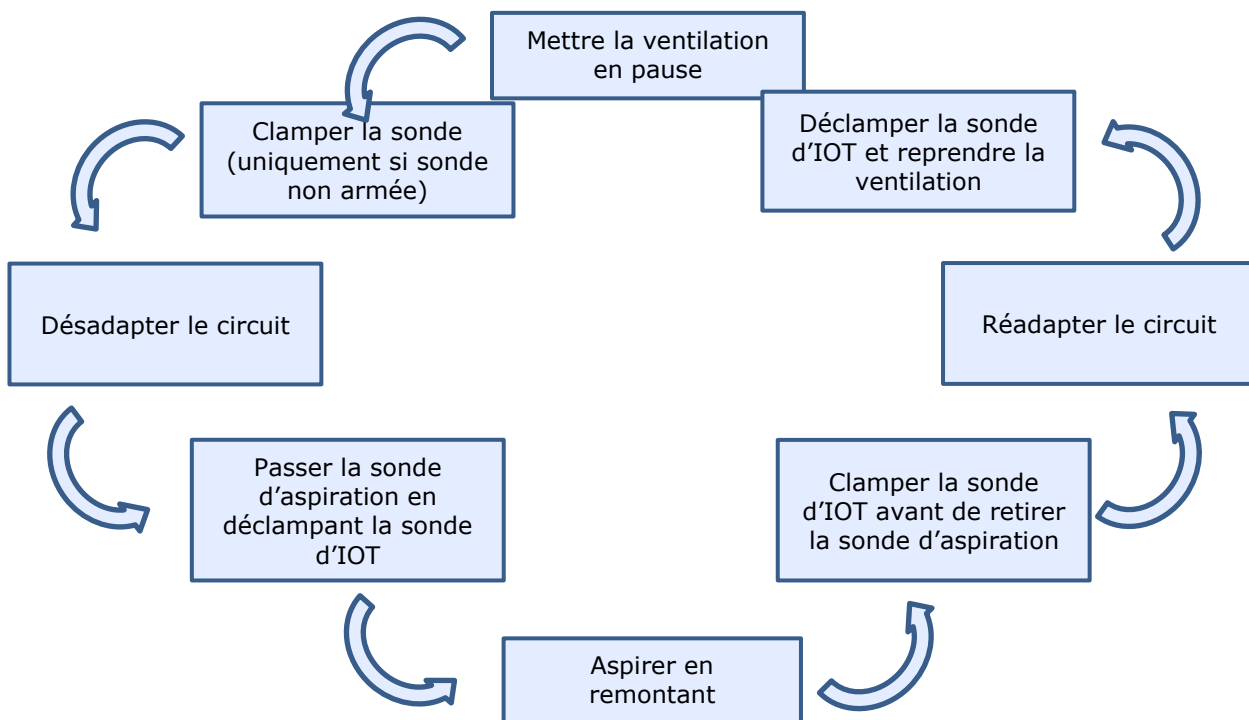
Mettre la ventilation en pause

Clamper la sonde (uniquement si sonde non armée)

Désadapter le circuit

Passer la sonde d’aspiration en déclampant la sonde d’IOT

Aspirer en remontant

Clamper la sonde d’IOT avant de retirer la sonde d’aspiration

Réadapter le circuit

Déclamper la sonde d’IOT et reprendre la ventilation